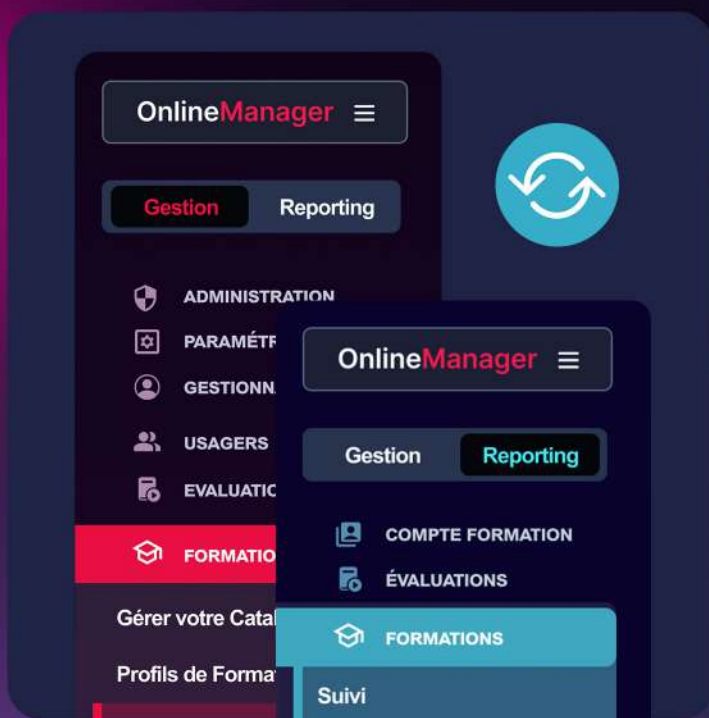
OnlineManager

Gestion Reporting

ADMINISTRATION
PARAMÉTR
GESTIONN
USAGERS
EVALUATIC
FORMATIO
Gérer votre Catal
Profils de Forma

OnlineManager

Gestion Reporting

COMPTE FORMATION
ÉVALUATIONS
FORMATIONS
Suivi